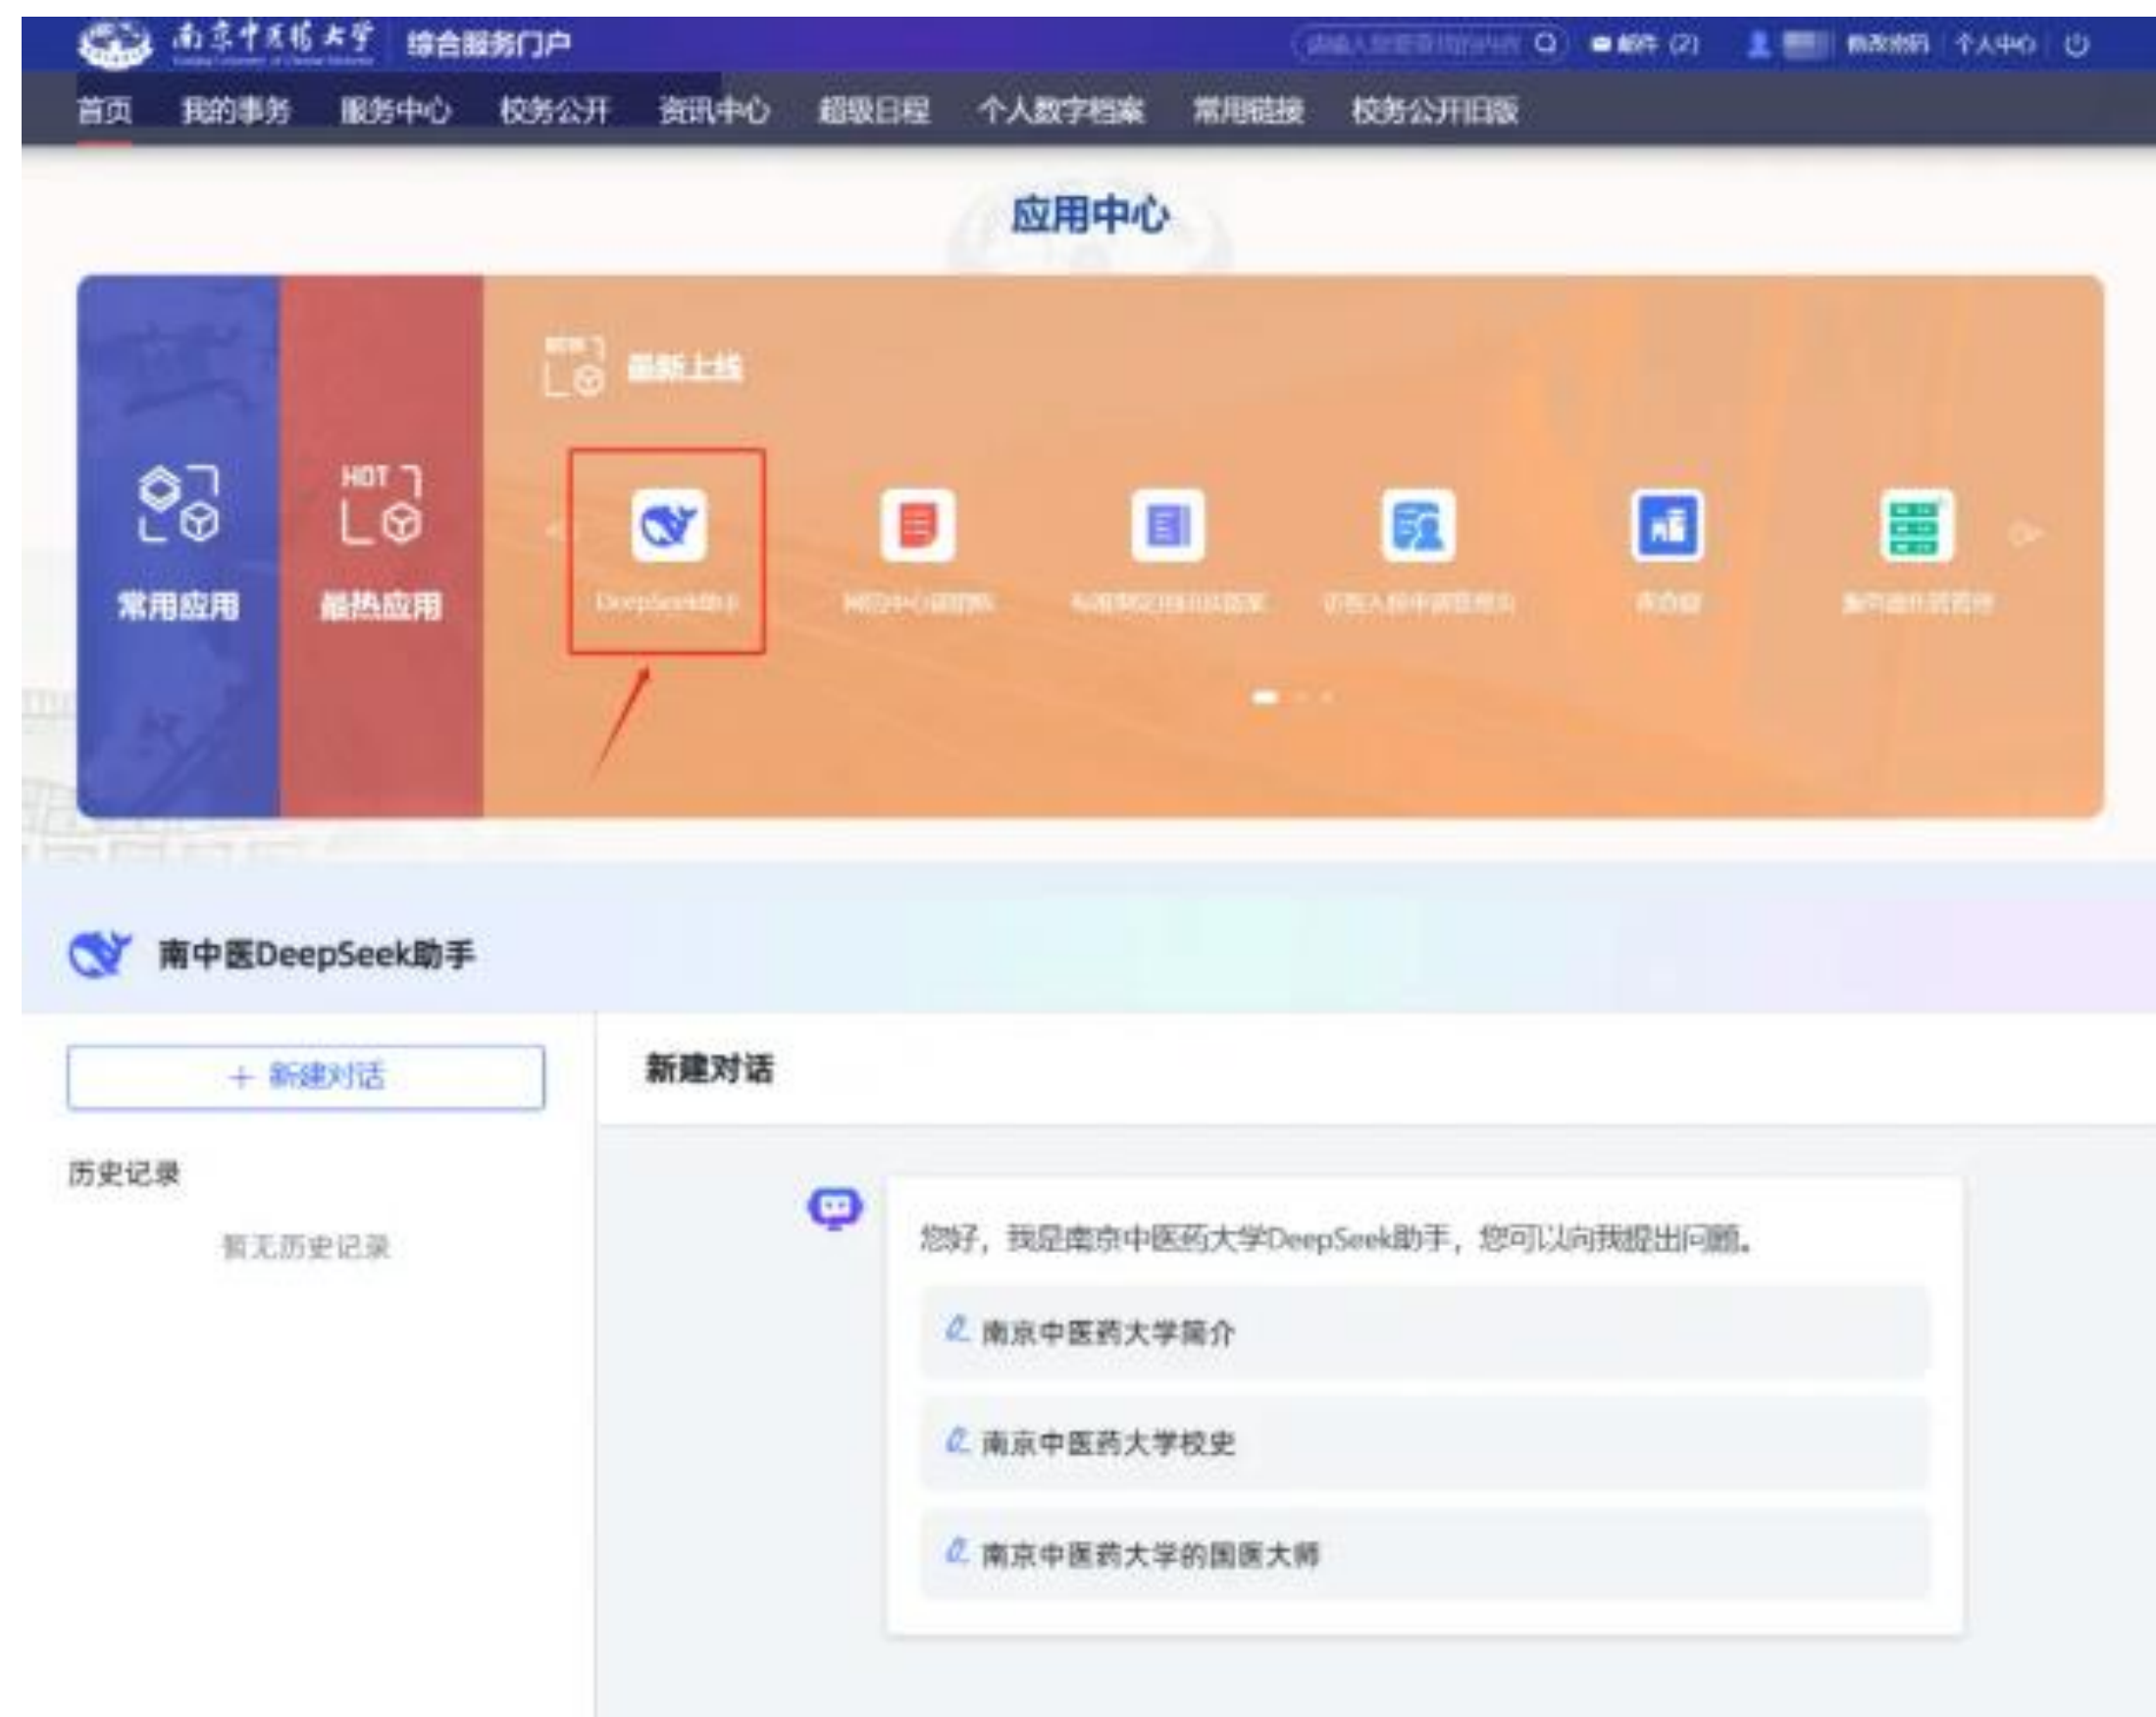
南京中医药大学 综合服务门户

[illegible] 邮件 (2) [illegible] 修改密码 个人中心

首页 我的事务 服务中心 校务公开 资讯中心 超级日程 个人数字档案 常用链接 校务公开旧版

应用中心

常用应用

HOT

最热应用

最新上线

DeepSeek助手

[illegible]

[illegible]

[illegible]

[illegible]

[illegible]

南中医DeepSeek助手

+ 新建对话

历史记录

暂无历史记录

新建对话

您好，我是南京中医药大学DeepSeek助手，您可以向我提出问题。

南京中医药大学简介

南京中医药大学校史

南京中医药大学的国医大师